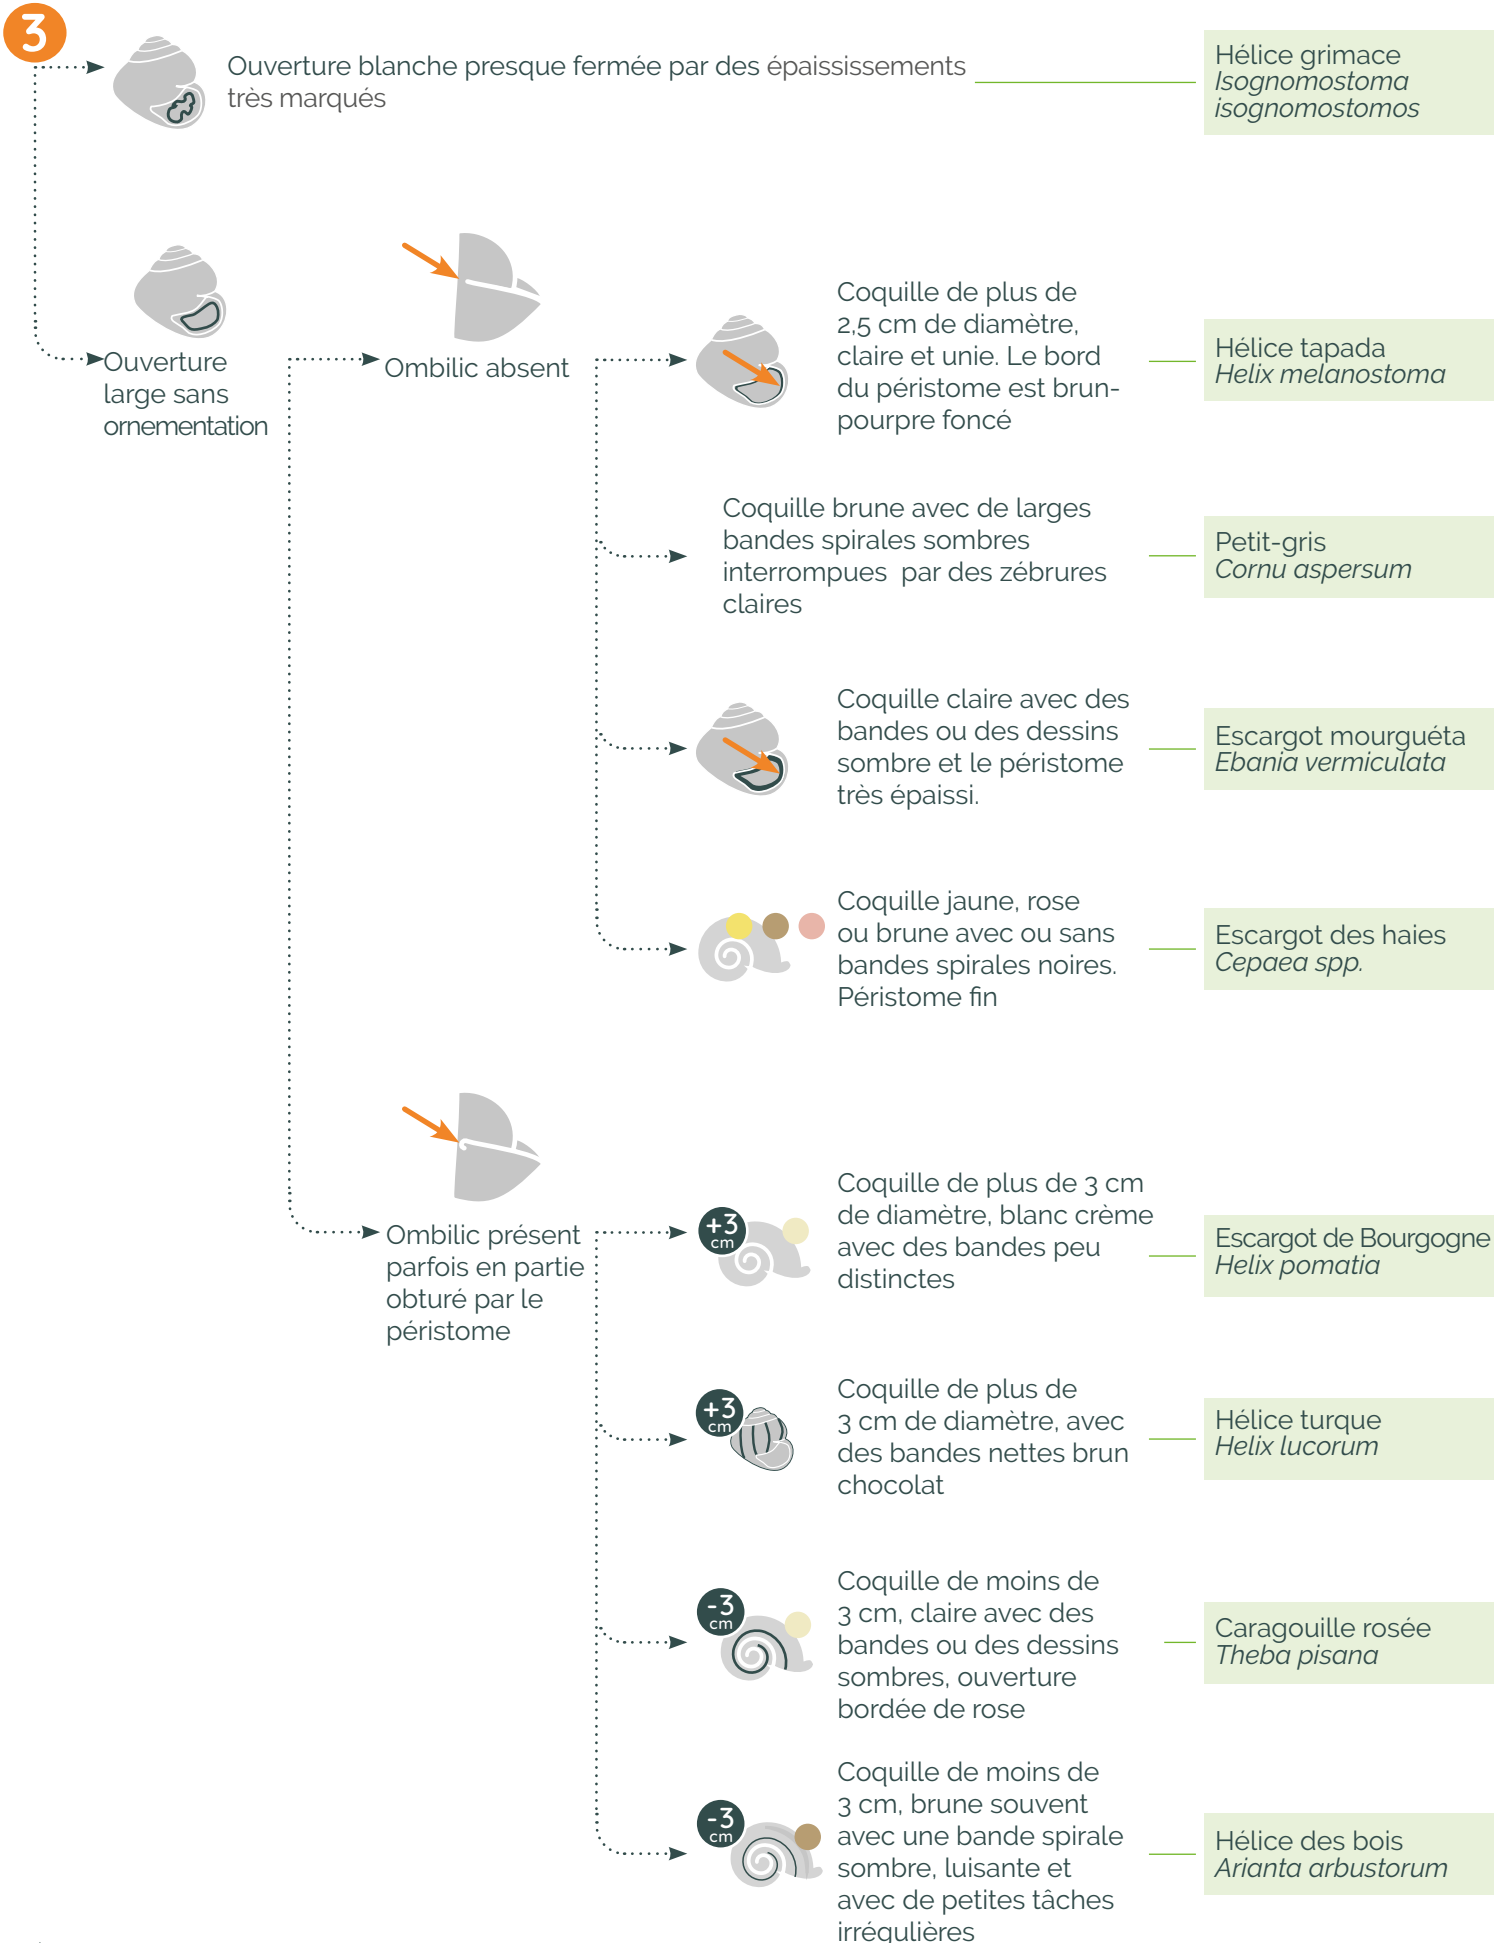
3

Ouverture blanche presque fermée par des épaississements très marqués

Hélice grimace
Isognomostoma isognomostomos

Ouverture large sans ornementation

Ombilic absent

Coquille de plus de 2,5 cm de diamètre, claire et unie. Le bord du péristome est brun-pourpre foncé

Hélice tapada
Helix melanostoma

Coquille brune avec de larges bandes spirales sombres interrompues par des zébrures claires

Petit-gris
Cornu aspersum

Coquille claire avec des bandes ou des dessins sombre et le péristome très épaissi.

Escargot mourguéta
Ebania vermiculata

Coquille jaune, rose ou brune avec ou sans bandes spirales noires. Péristome fin

Escargot des haies
Cepaea spp.

Ombilic présent parfois en partie obturé par le péristome

+3 cm

Coquille de plus de 3 cm de diamètre, blanc crème avec des bandes peu distinctes

Escargot de Bourgogne
Helix pomatia

+3 cm

Coquille de plus de 3 cm de diamètre, avec des bandes nettes brun chocolat

Hélice turque
Helix lucorum

-3 cm

Coquille de moins de 3 cm, claire avec des bandes ou des dessins sombres, ouverture bordée de rose

Caragouille rosée
Theba pisana

-3 cm

Coquille de moins de 3 cm, brune souvent avec une bande spirale sombre, luisante et avec de petites tâches irrégulières

Hélice des bois
Arianta arbustorum